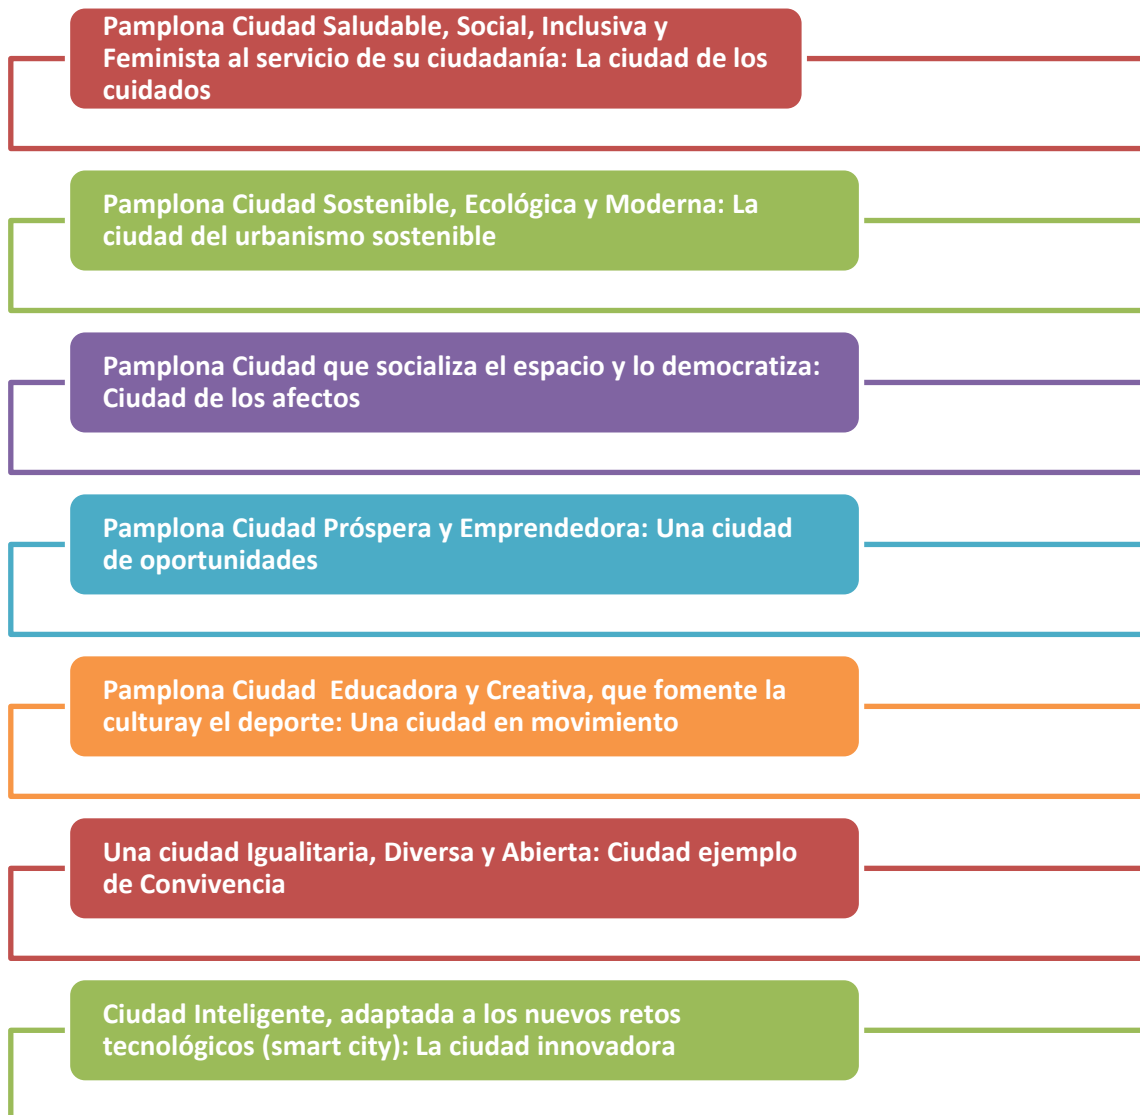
Pamplona Ciudad Saludable, Social, Inclusiva y Feminista al servicio de su ciudadanía: La ciudad de los cuidados

Pamplona Ciudad Sostenible, Ecológica y Moderna: La ciudad del urbanismo sostenible

Pamplona Ciudad que socializa el espacio y lo democratiza: Ciudad de los afectos

Pamplona Ciudad Próspera y Emprendedora: Una ciudad de oportunidades

Pamplona Ciudad Educadora y Creativa, que fomente la culturay el deporte: Una ciudad en movimiento

Una ciudad Igualitaria, Diversa y Abierta: Ciudad ejemplo de Convivencia

Ciudad Inteligente, adaptada a los nuevos retos tecnológicos (smart city): La ciudad innovadora